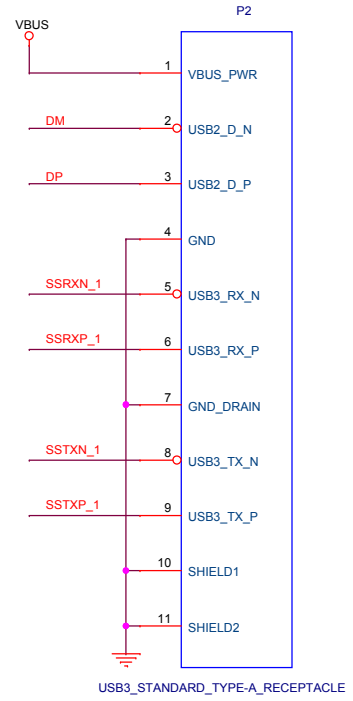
VBUS

P2

DM

DP

SSRXN_1

SSRXP_1

SSTXN_1

SSTXP_1

1 VBUS_PWR

2 USB2_D_N

3 USB2_D_P

4 GND

5 USB3_RX_N

6 USB3_RX_P

7 GND_DRAIN

8 USB3_TX_N

9 USB3_TX_P

10 SHIELD1

11 SHIELD2

USB3_STANDARD_TYPE-A_RECEPTACLE